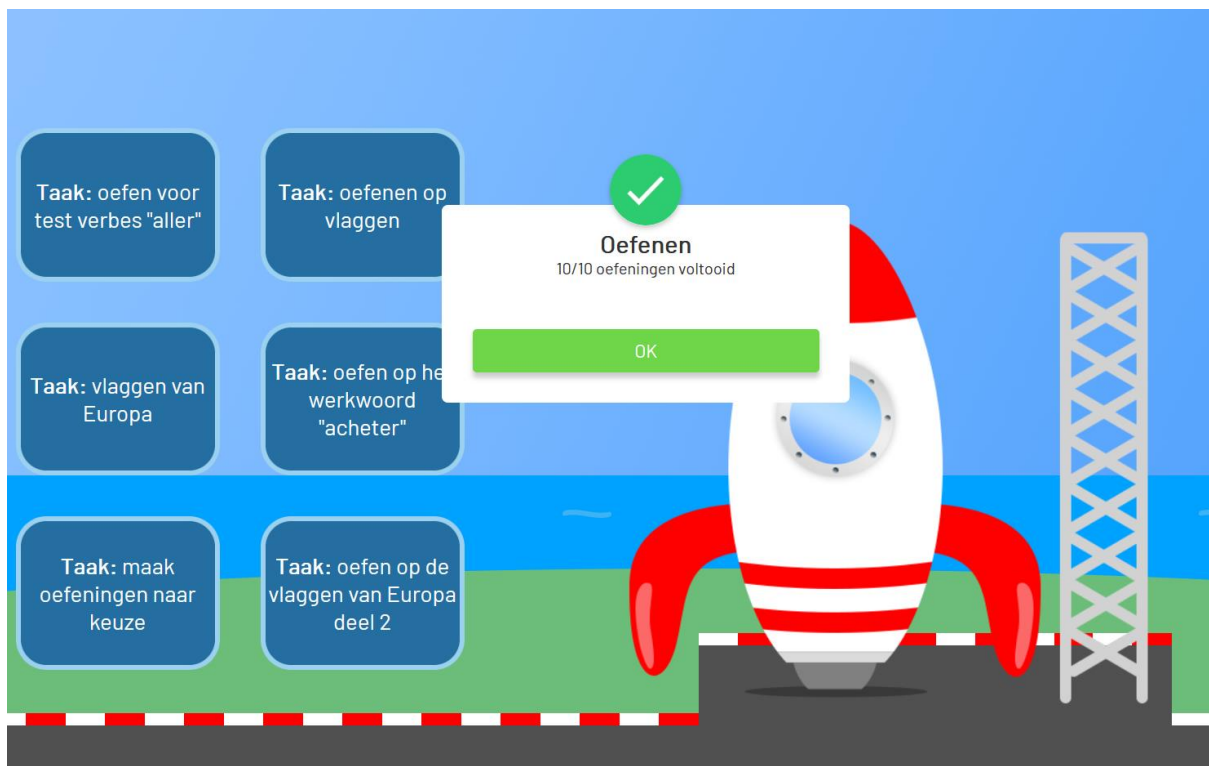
Taak: oefen voor test verbes "aller"

Taak: oefenen op vlaggen

Taak: vlaggen van Europa

Taak: oefen op het werkwoord "acheter"

Taak: maak oefeningen naar keuze

Taak: oefen op de vlaggen van Europa deel 2

Oefenen

10/10 oefeningen voltooid

OK